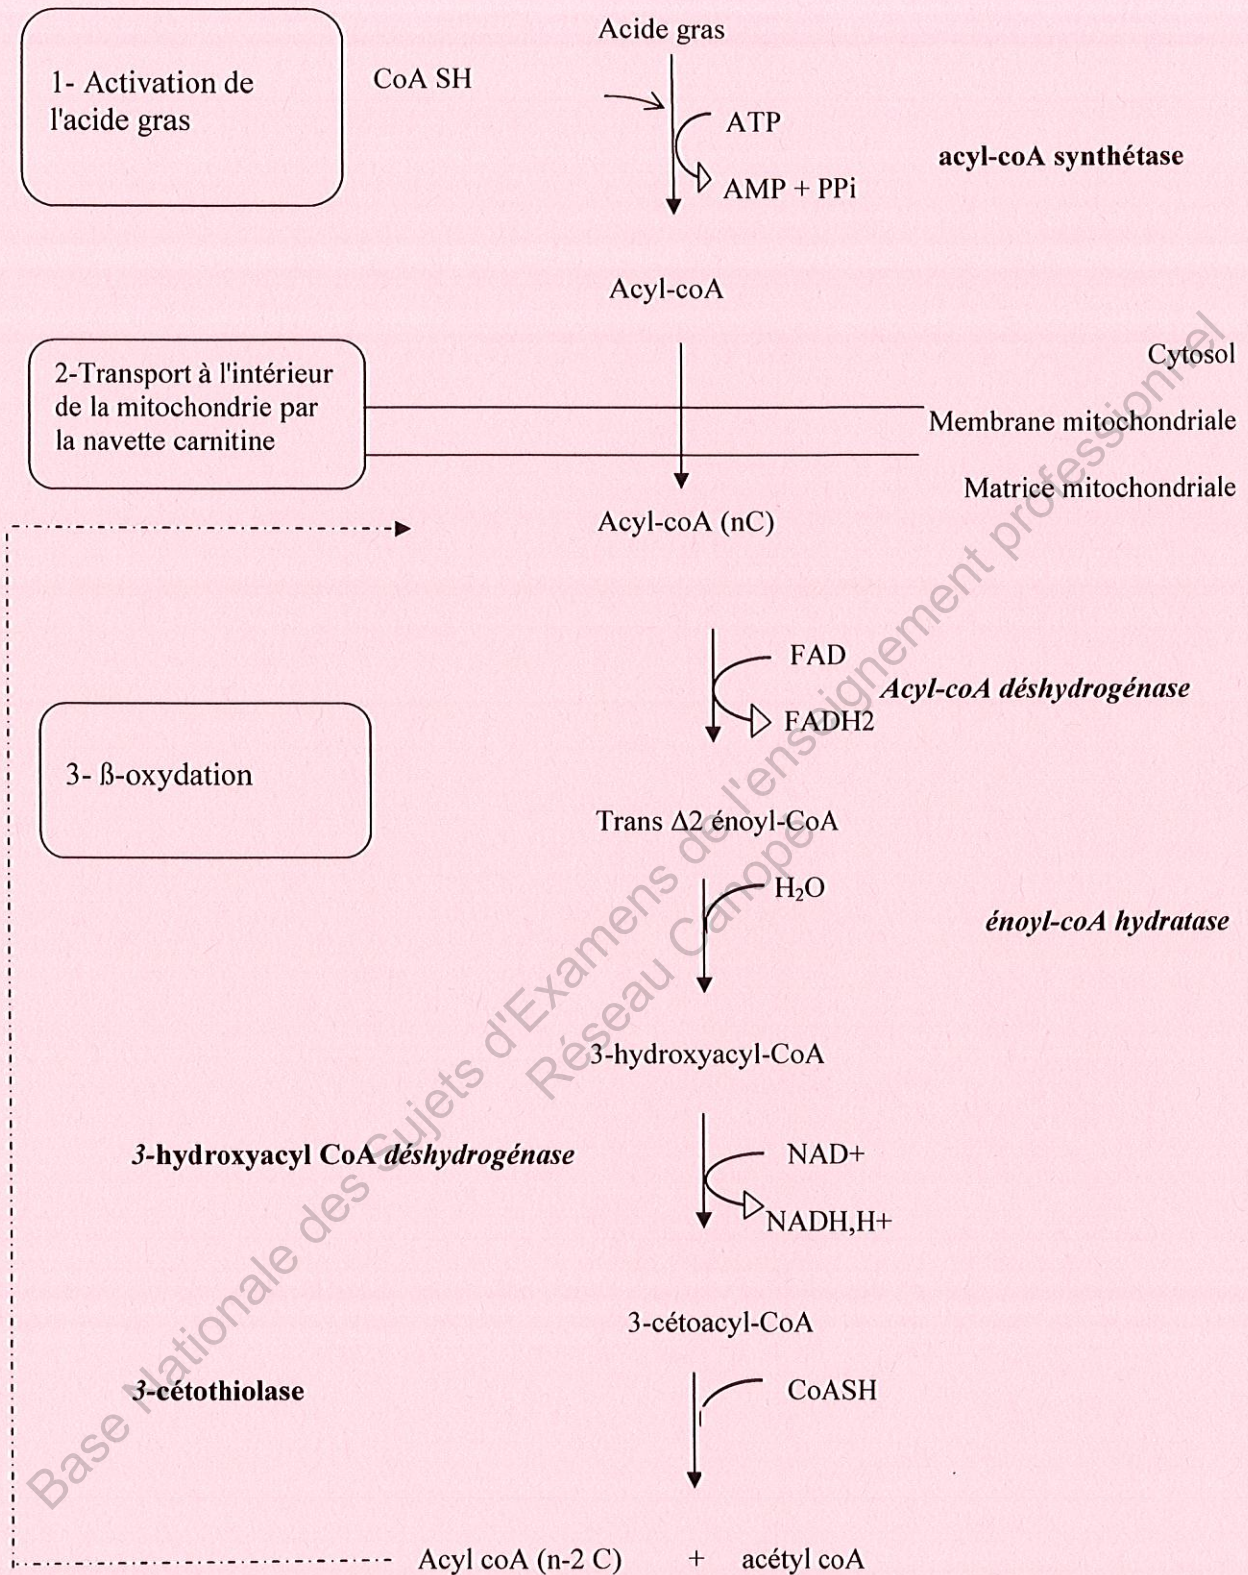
1- Activation de l'acide gras

CoA SH

Acide gras

ATP

AMP + PPi

acyl-coA synthétase

Acyl-coA

2-Transport à l'intérieur de la mitochondrie par la navette carnitine

Cytosol

Membrane mitochondriale

Matrice mitochondriale

Acyl-coA (nC)

FAD

FADH2

*Acyl-coA déshydrogénase*

3- ß-oxydation

Trans Δ2 énoyl-CoA

$H_2O$

*énoyl-coA hydratase*

3-hydroxyacyl-CoA

3-hydroxyacyl CoA *déshydrogénase*

NAD+

NADH,H+

3-cétoacyl-CoA

3-cétothiolase

CoASH

Acyl coA (n-2 C) + acétyl coA

Base Nationale des Sujets d'Examens de l'enseignement professionnel
Réseau Canopé